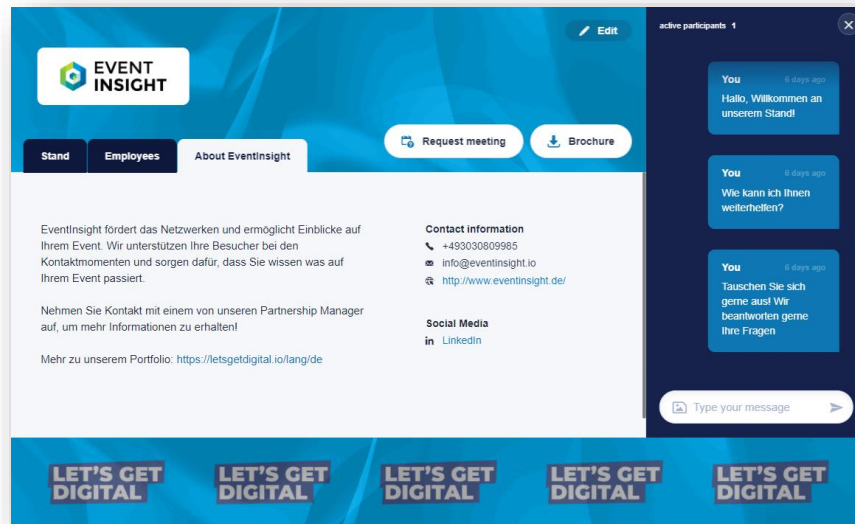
Edit

EVENT INSIGHT

Stand
Employees
About EventInsight

Request meeting
Brochure

EventInsight fördert das Netzwerken und ermöglicht Einblicke auf Ihrem Event. Wir unterstützen Ihre Besucher bei den Kontaktmomenten und sorgen dafür, dass Sie wissen was auf Ihrem Event passiert.

Nehmen Sie Kontakt mit einem von unseren Partnership Manager auf, um mehr Informationen zu erhalten!

Mehr zu unserem Portfolio: https://letsgetdigital.io/lang/de

Contact information
+493030809985
info@eventinsight.io
http://www.eventinsight.de/

Social Media
LinkedIn

active participants 1

You 6 days ago
Hallo, Willkommen an unserem Stand!

You 6 days ago
Wie kann ich Ihnen weiterhelfen?

You 6 days ago
Tauschen Sie sich gerne aus! Wir beantworten gerne Ihre Fragen

Type your message

LET'S GET DIGITAL
LET'S GET DIGITAL
LET'S GET DIGITAL
LET'S GET DIGITAL
LET'S GET DIGITAL